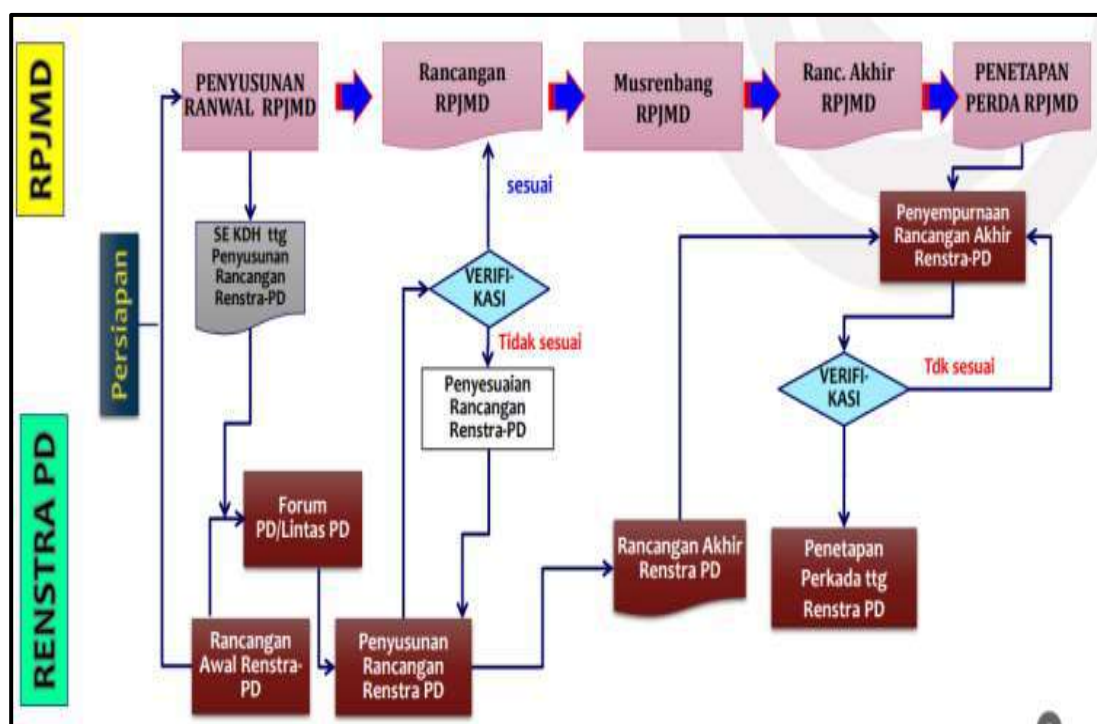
RPJMD

PENYUSUNAN RANWAL RPJMD

Rancangan RPJMD

Musrenbang RPJMD

Ranc. Akhir RPJMD

PENETAPAN PERDA RPJMD

Persiapan

SE KDH ttg Penyusunan Rancangan Renstra-PD

sesuai

VERIFIKASI

Tidak sesuai

Penyesuaian Rancangan Renstra-PD

Penyempurnaan Rancangan Akhir Renstra-PD

VERIFIKASI

Tdk sesuai

RENSTRA PD

Forum PD/Lintas PD

Rancangan Awal Renstra-PD

Penyusunan Rancangan Renstra PD

Rancangan Akhir Renstra PD

Penetapan Perkada ttg Renstra PD